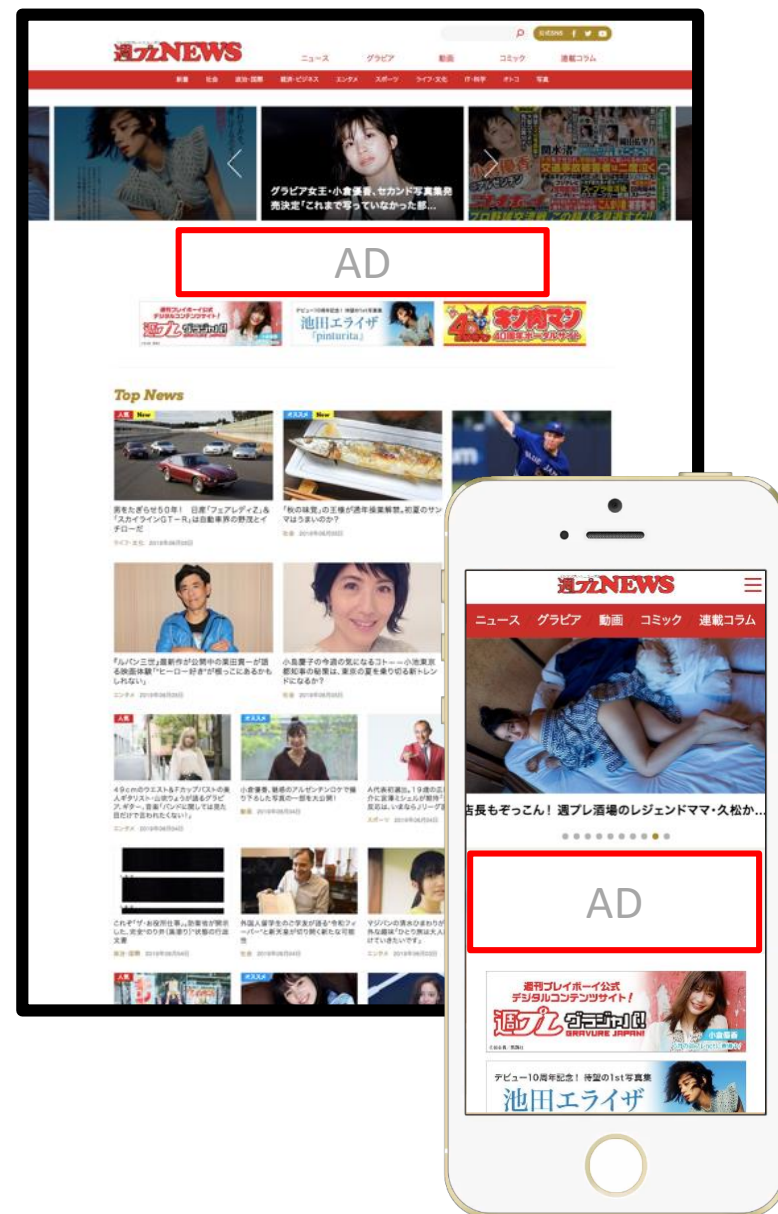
週プレNEWS

ニュース グラビア 動画 コミック 連載コラム

公式SNS

新着 社会 政治・国際 経済・ビジネス エンタメ スポーツ ライフ・文化 IT・科学 オトコ 写真

グラビア女王・小倉優香、セカンド写真集発売決定「これまで写っていなかった部...

AD

週刊プレイボーイ公式デジタルコンテンツサイト! 週プレ グラジャパ!

デビュー10周年記念! 待望の1st写真集 池田エライザ『pinturita』

キン肉マン

Top News

人気 New

男をたぎらせ50年! 日産「フェアレディZ」&「スカイラインGT-R」は自動車界の野茂とイチローだ

ライフ・文化 2019年08月05日

オススメ New

「秋の味覚」の王様が週年接業解禁。初夏のサンマはうまいのか?

社会 2019年08月05日

『ルパン三世』最新作が公開中の栗田貫一が語る映画体験「"ヒーロー好き"が根っこにあるかもしれない」

エンタメ 2019年08月05日

小島慶子の今週の気になるコト――小池東京都知事の秘策は、東京の夏を乗り切る新トレンドになるか?

社会 2019年08月05日

人気

49cmのウエスト&Fカップバストの美人ギタリスト・山岸りょうが語るグラビア、ギター、音楽「バンドに関しては見た目だけで言われたくない!」

エンタメ 2019年08月05日

オススメ

小倉優香、魅惑のアルゼンチンロケで撮り下ろした写真の一部を大公開!

写真 2019年08月05日

スポーツ 2019年08月04日

これぞ「ザ・お役所仕事」。防衛省が開示した"完全"の文書

政治・国際 2019年08月04日

外国人留学生のご夫妻が語る「令和フィーバー」と新天皇が切り開く新たな可能性

社会 2019年08月04日

エンタメ 2019年08月03日

オススメ

週プレNEWS

ニュース グラビア 動画 コミック 連載コラム

店長もぞっこん! 週プレ酒場のレジェンドママ・久松か...

AD

週刊プレイボーイ公式デジタルコンテンツサイト!

週プレ グラジャパ! GRAVURE JAPAN!

デビュー10周年記念! 待望の1st写真集

池田エライザ